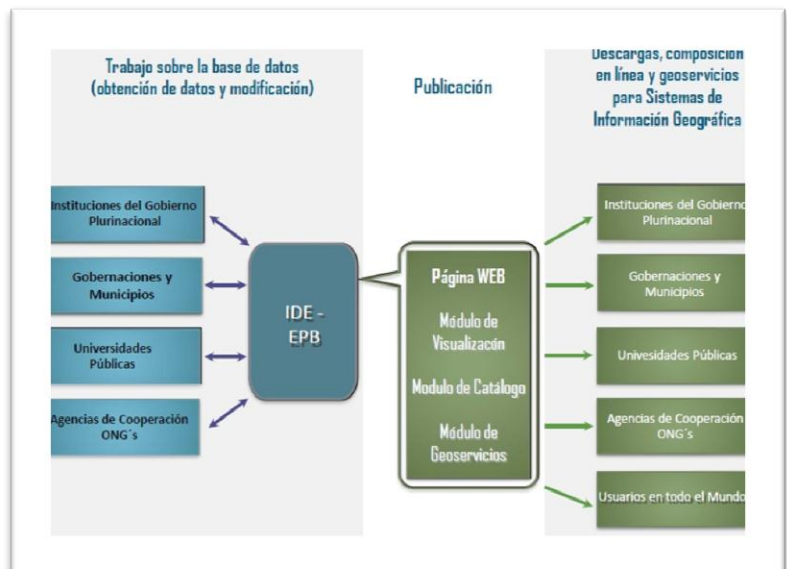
Trabajo sobre la base de datos (obtención de datos y modificación)

Publicación

Descargas, composición en línea y geoservicios para Sistemas de Información Geográfica

Instituciones del Gobierno Plurinacional

Gobernaciones y Municipios

Universidades Públicas

Agencias de Cooperación ONG´s

IDE - EPB

Página WEB

Módulo de Visualizacón

Modulo de Catálogo

Módulo de Geoservicios

Instituciones del Gobierno Plurinacional

Gobernaciones y Municipios

Univesidades Públicas

Agencias de Cooperación ONG´s

Usuarios en todo el Mundo